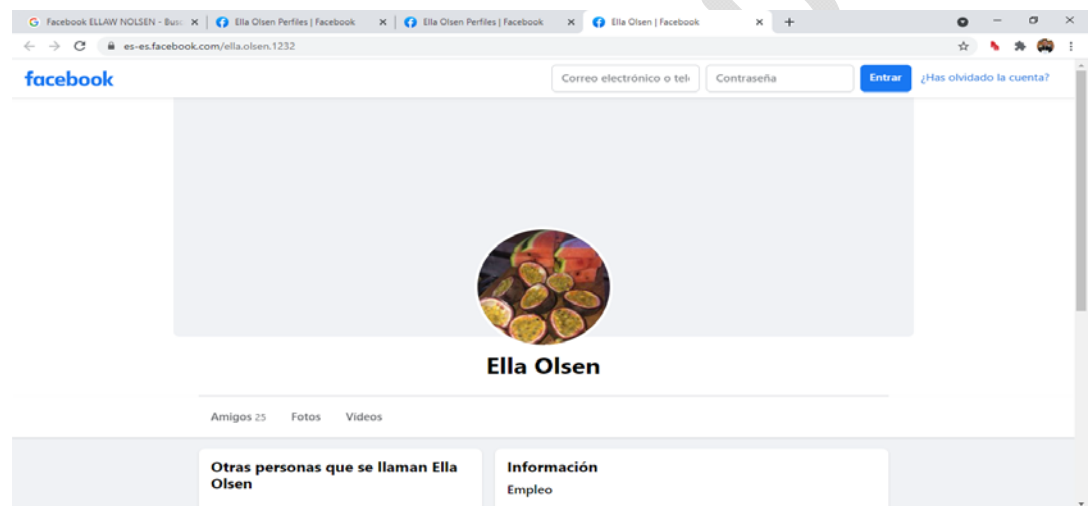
Facebook ELLAW NOLSEN - Busc ×
Ella Olsen Perfiles | Facebook ×
Ella Olsen Perfiles | Facebook ×
Ella Olsen | Facebook ×
+
es-es.facebook.com/ella.olsen.1232

facebook
Correo electrónico o telé
Contraseña
Entrar
¿Has olvidado la cuenta?

Ella Olsen

Amigos 25
Fotos
Vídeos

Otras personas que se llaman Ella Olsen

Información
Empleo